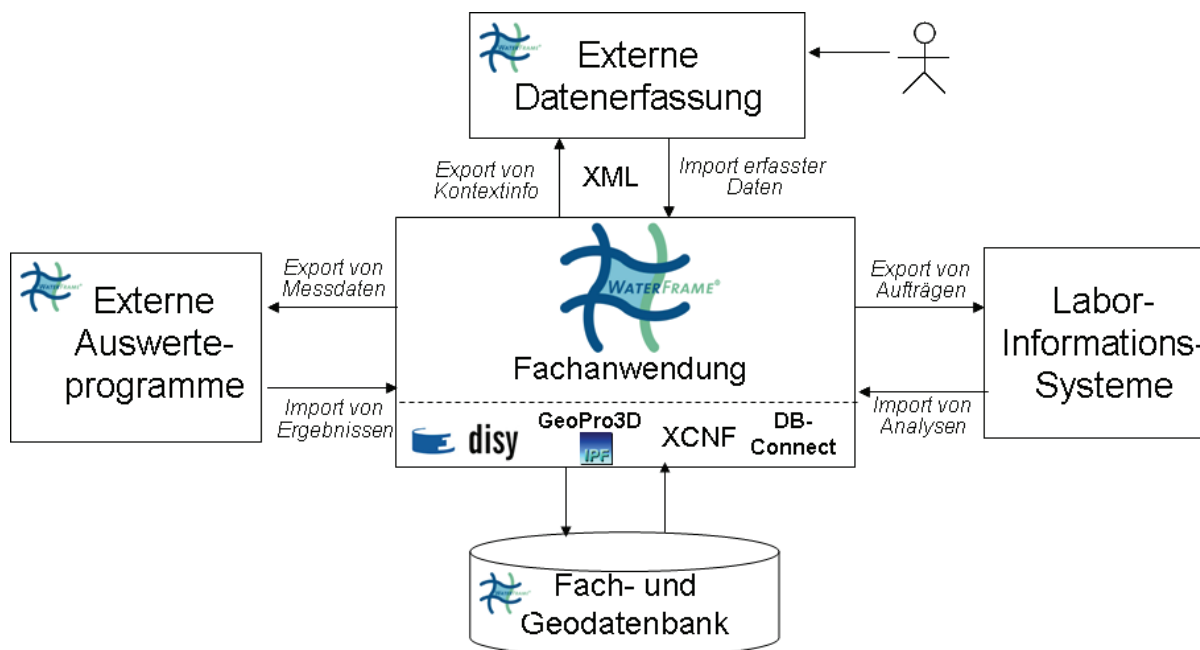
WATERFRAME®

Externe Datenerfassung

Export von Kontextinfo

XML

Import erfasster Daten

WATERFRAME®

Externe Auswerteprogramme

Export von Messdaten

Import von Ergebnissen

WATERFRAME®

Fachanwendung

disy

GeoPro3D

IPF

XCNF

DB-Connect

Export von Aufträgen

Import von Analysen

Labor-Informations-Systeme

WATERFRAME®

Fach- und Geodatenbank